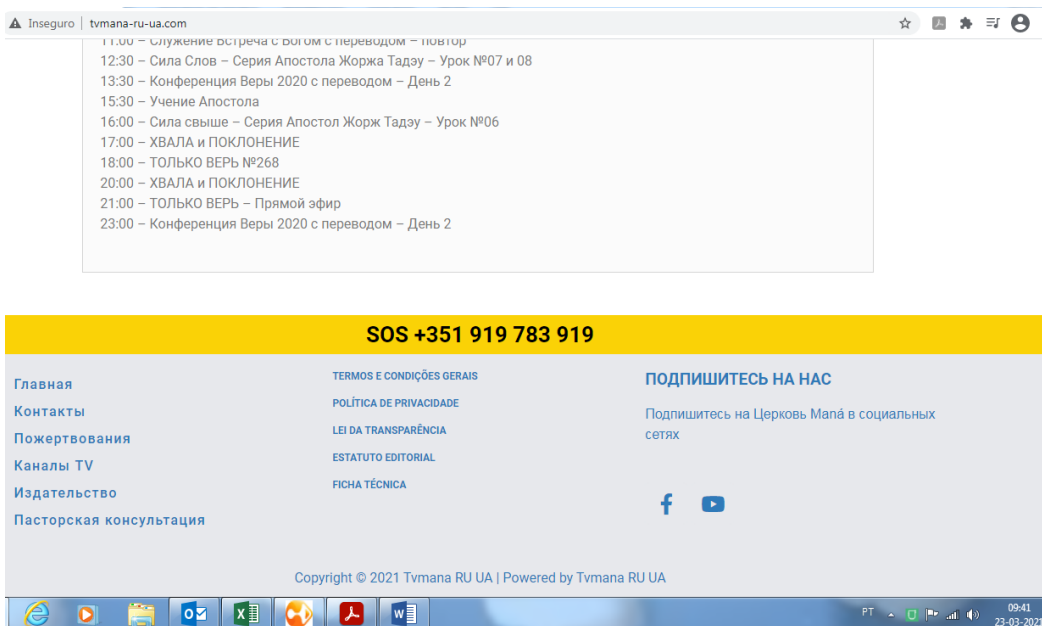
Inseguro | tvmana-ru-ua.com

11:00 – Служение Встреча с Богом с переводом – повтор
12:30 – Сила Слов – Серия Апостола Жоржа Тадэу – Урок №07 и 08
13:30 – Конференция Веры 2020 с переводом – День 2
15:30 – Учение Апостола
16:00 – Сила свыше – Серия Апостол Жорж Тадэу – Урок №06
17:00 – ХВАЛА и ПОКЛОНЕНИЕ
18:00 – ТОЛЬКО ВЕРЬ №268
20:00 – ХВАЛА и ПОКЛОНЕНИЕ
21:00 – ТОЛЬКО ВЕРЬ – Прямой эфир
23:00 – Конференция Веры 2020 с переводом – День 2

SOS +351 919 783 919

Главная
Контакты
Пожертвования
Каналы TV
Издательство
Пасторская консультация

TERMOS E CONDIÇÕES GERAIS
POLÍTICA DE PRIVACIDADE
LEI DA TRANSPARÊNCIA
ESTATUTO EDITORIAL
FICHA TÉCNICA

ПОДПИШИТЕСЬ НА НАС
Подпишитесь на Церковь Maná в социальных сетях

Copyright © 2021 Tvmana RU UA | Powered by Tvmana RU UA

PT
09:41
23-03-2021